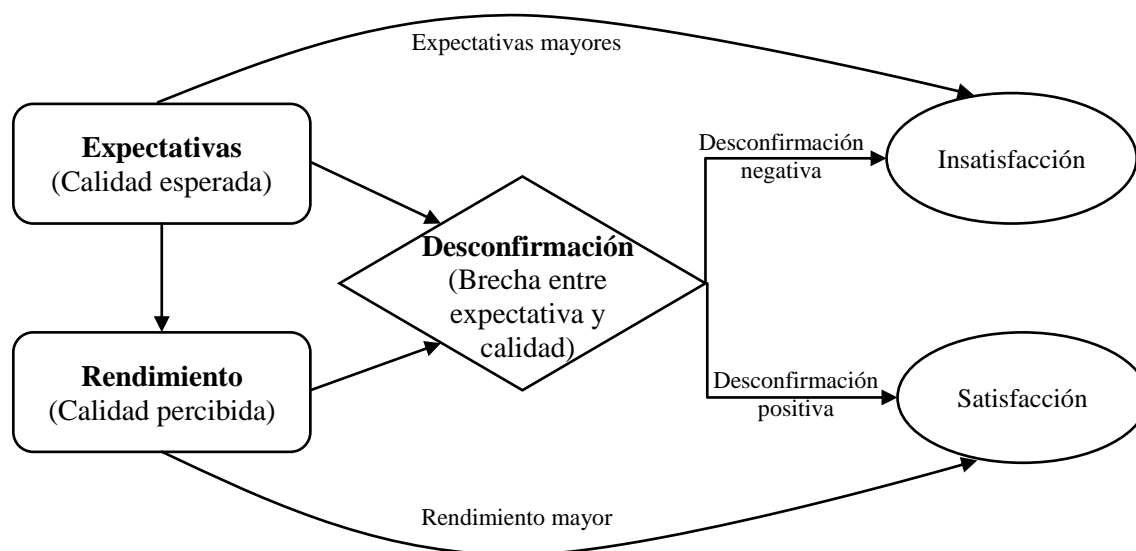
Expectativas mayores

**Expectativas**
(Calidad esperada)

Desconfirmación negativa

Insatisfacción

**Desconfirmación**
(Brecha entre expectativa y calidad)

**Rendimiento**
(Calidad percibida)

Desconfirmación positiva

Satisfacción

Rendimiento mayor